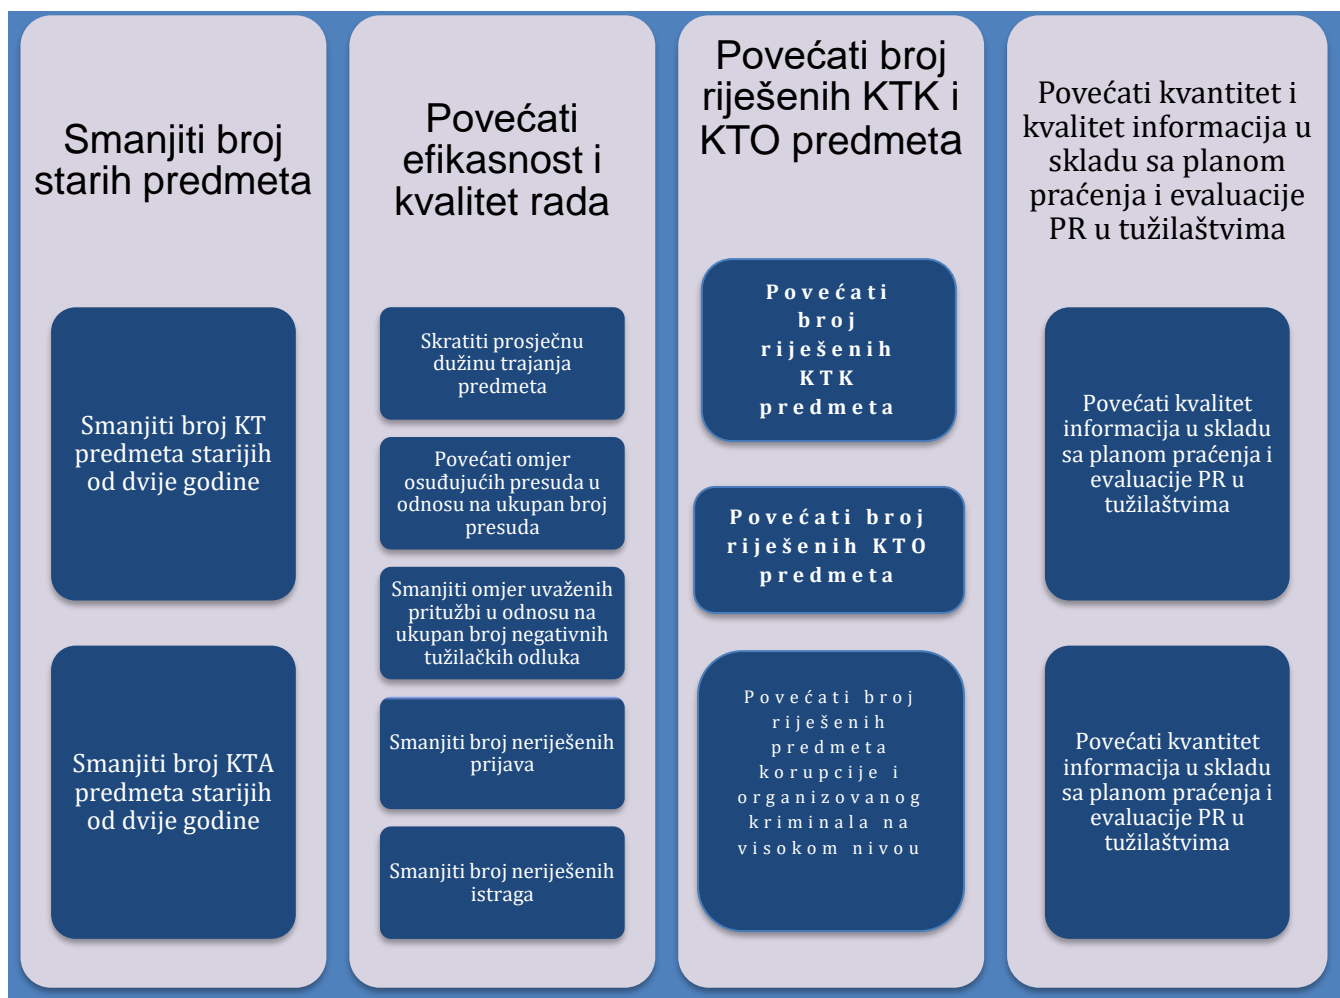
Smanjiti broj starih predmeta

Smanjiti broj KT predmeta starijih od dvije godine

Smanjiti broj KTA predmeta starijih od dvije godine

Povećati efikasnost i kvalitet rada

Skratiti prosječnu dužinu trajanja predmeta

Povećati omjer osuđujućih presuda u odnosu na ukupan broj presuda

Smanjiti omjer uvaženih pritužbi u odnosu na ukupan broj negativnih tužilačkih odluka

Smanjiti broj neriješenih prijava

Smanjiti broj neriješenih istraga

Povećati broj riješenih KTK i KTO predmeta

Povećati broj riješenih KTK predmeta

Povećati broj riješenih KTO predmeta

Povećati broj riješenih predmeta korupcije i organizovanog kriminala na visokom nivou

Povećati kvantitet i kvalitet informacija u skladu sa planom praćenja i evaluacije PR u tužilaštvima

Povećati kvalitet informacija u skladu sa planom praćenja i evaluacije PR u tužilaštvima

Povećati kvantitet informacija u skladu sa planom praćenja i evaluacije PR u tužilaštvima